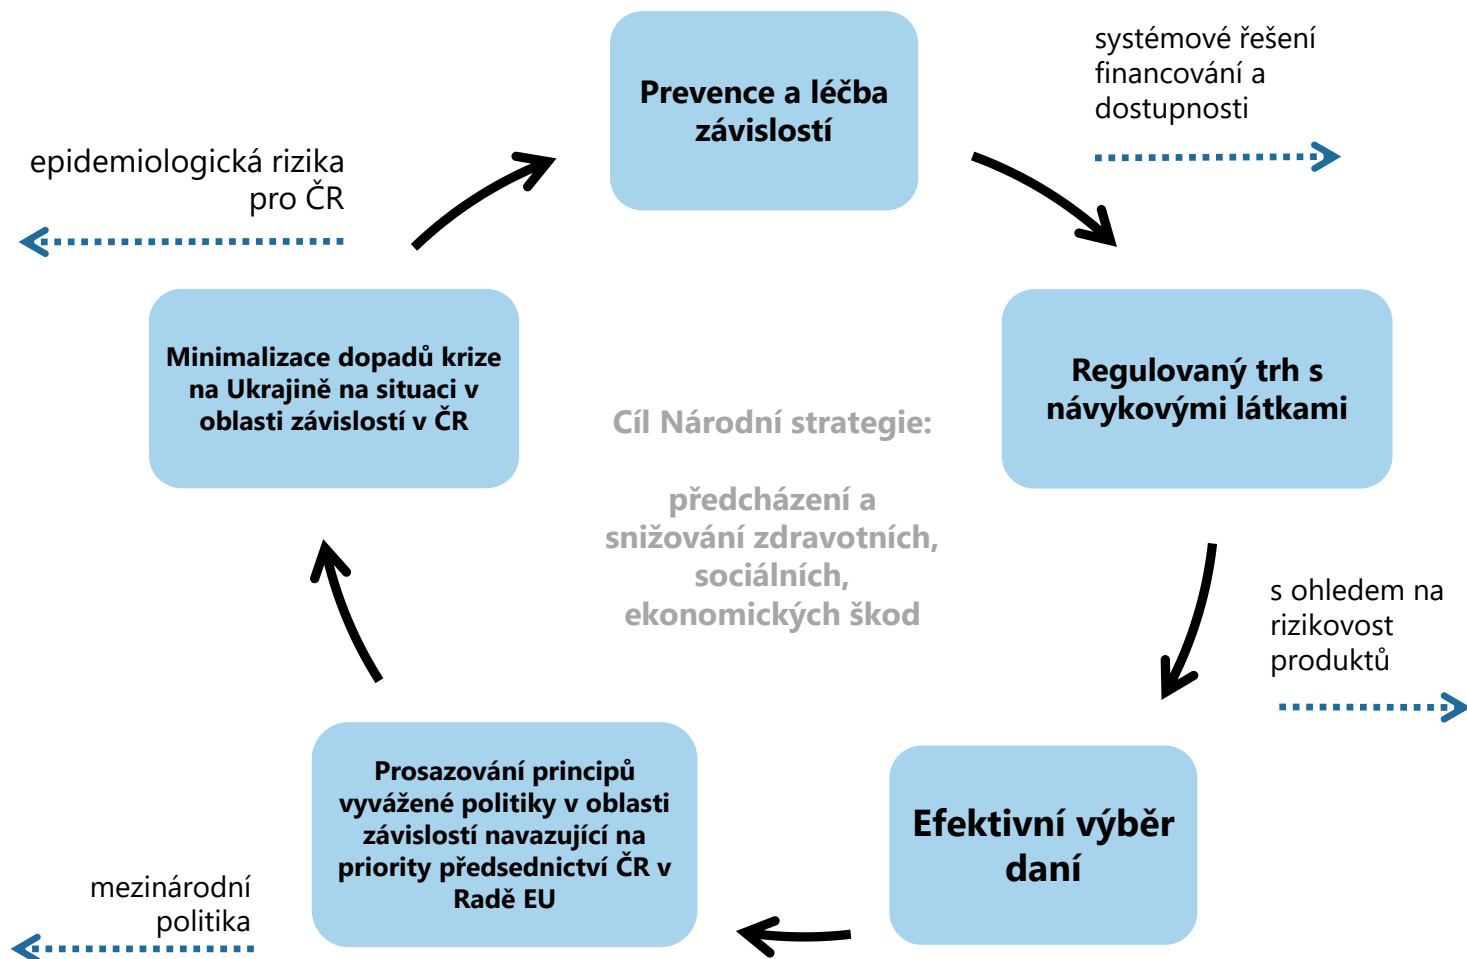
Prevence a léčba závislostí

systémové řešení financování a dostupnosti

epidemiologická rizika pro ČR

Minimalizace dopadů krize na Ukrajině na situaci v oblasti závislostí v ČR

Cíl Národní strategie:

předcházení a snižování zdravotních, sociálních, ekonomických škod

Regulovaný trh s návykovými látkami

s ohledem na rizikovost produktů

Prosazování principů vyvážené politiky v oblasti závislostí navazující na priority předsednictví ČR v Radě EU

Efektivní výběr daní

mezinárodní politika